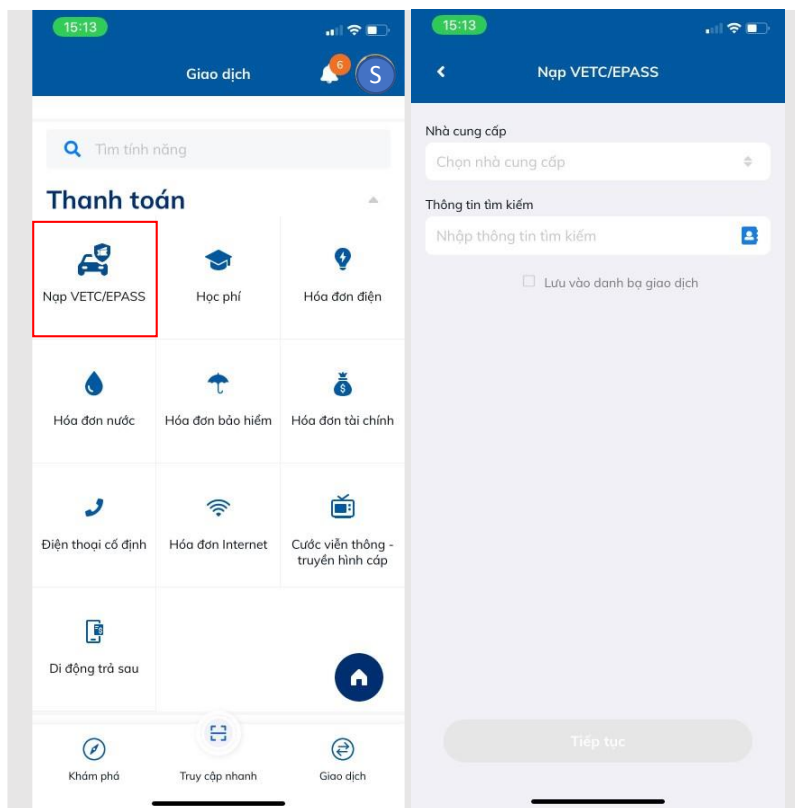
15:13

Giao dịch

6

S

Tìm tính năng

Thanh toán

Nạp VETC/EPASS

Học phí

Hóa đơn điện

Hóa đơn nước

Hóa đơn bảo hiểm

Hóa đơn tài chính

Điện thoại cố định

Hóa đơn Internet

Cước viễn thông - truyền hình cáp

Di động trả sau

Khám phá

Truy cập nhanh

Giao dịch

15:13

Nạp VETC/EPASS

Nhà cung cấp

Chọn nhà cung cấp

Thông tin tìm kiếm

Nhập thông tin tìm kiếm

Lưu vào danh bạ giao dịch

Tiếp tục